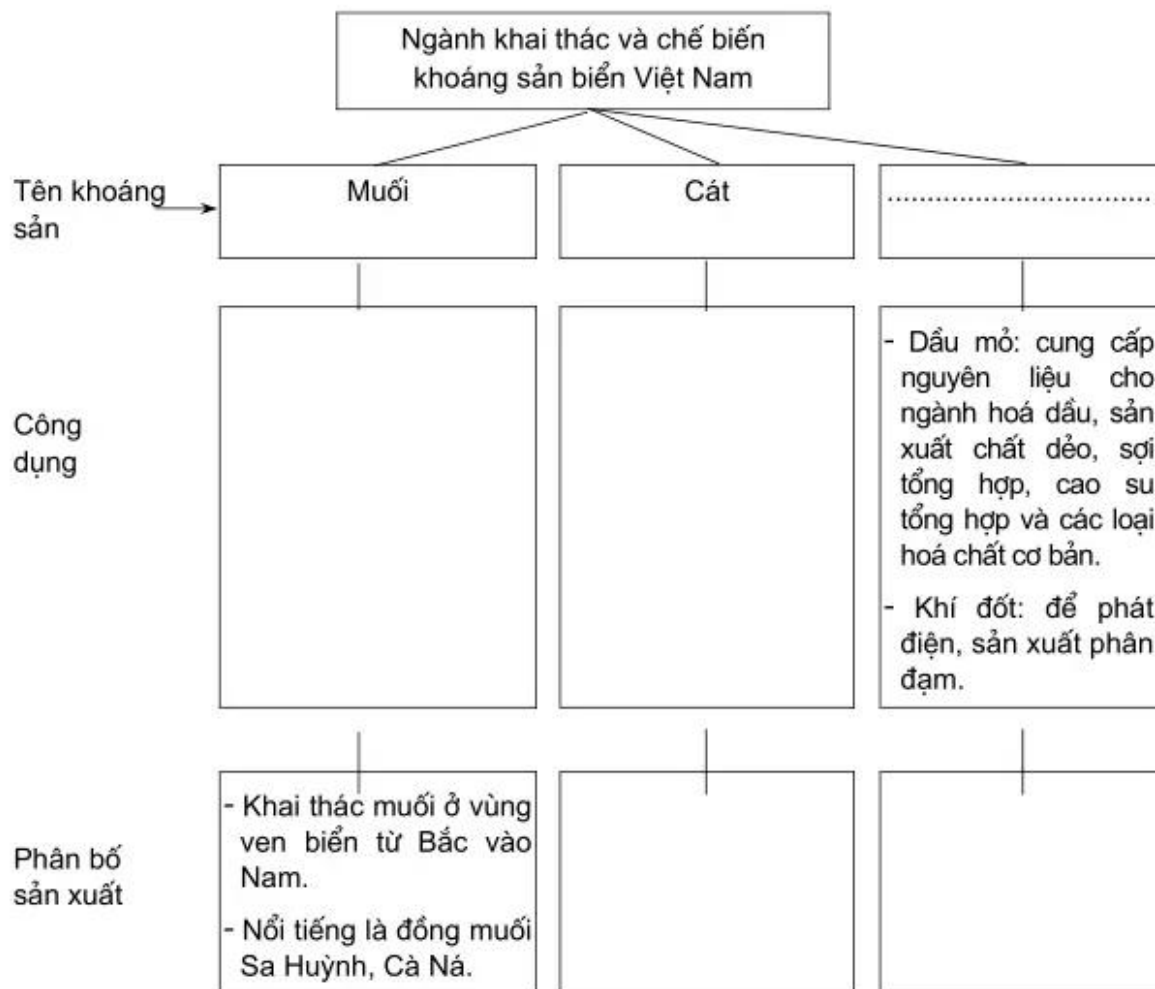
Ngành khai thác và chế biến khoáng sản biển Việt Nam

Tên khoáng sản

Muối

Cát

.................................

Công dụng

- Dầu mỏ: cung cấp nguyên liệu cho ngành hoá dầu, sản xuất chất dẻo, sợi tổng hợp, cao su tổng hợp và các loại hoá chất cơ bản.

- Khí đốt: để phát điện, sản xuất phân đạm.

Phân bố sản xuất

- Khai thác muối ở vùng ven biển từ Bắc vào Nam.

- Nổi tiếng là đồng muối Sa Huỳnh, Cà Ná.